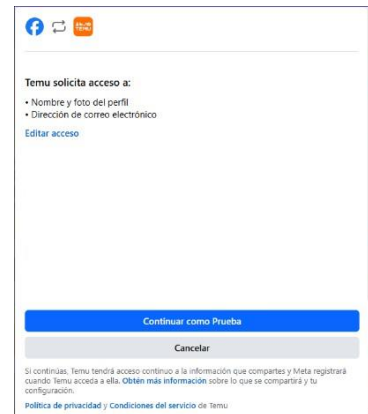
Temu solicita acceso a:

• Nombre y foto del perfil
• Dirección de correo electrónico

Editar acceso

Continuar como Prueba

Cancelar

Si continúas, Temu tendrá acceso continuo a la información que compartes y Meta registrará cuando Temu acceda a ella. Obtén más información sobre lo que se compartirá y tu configuración.

Política de privacidad y Condiciones del servicio de Temu